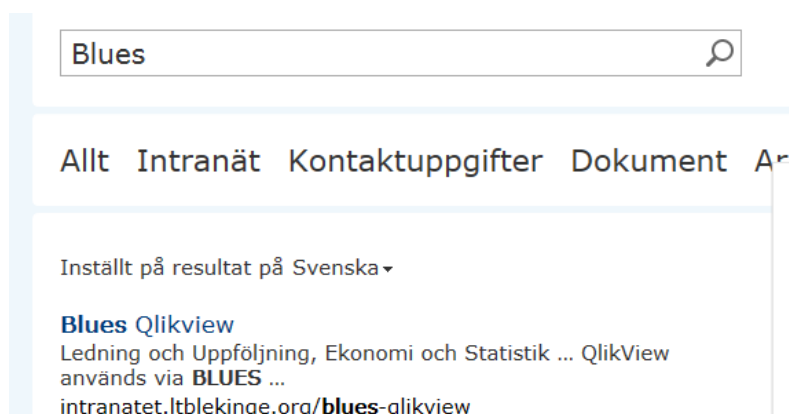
Blues

Allt Intranät Kontaktuppgifter Dokument A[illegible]

Inställt på resultat på Svenska

Blues Qlikview
Ledning och Uppföljning, Ekonomi och Statistik ... QlikView används via BLUES ...
intranatet.ltblekinge.org/blues-qlikview